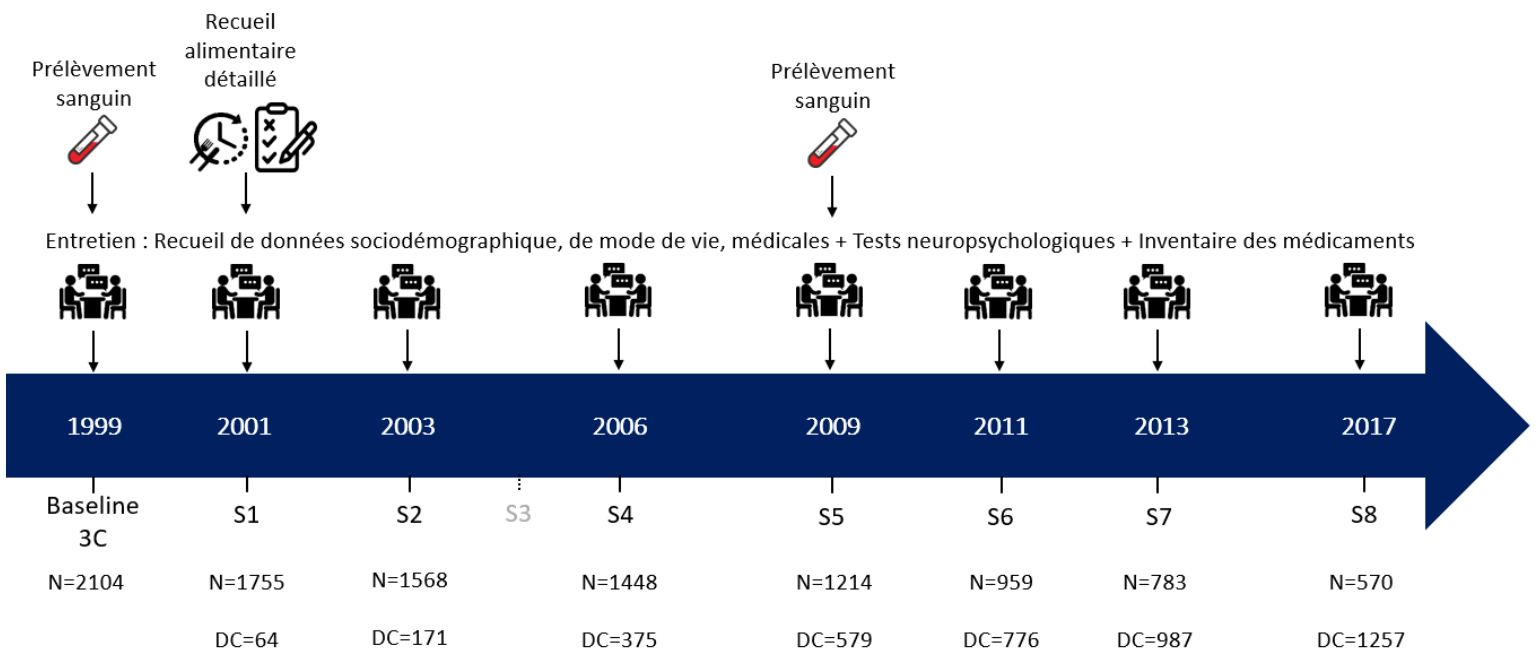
Prélèvement sanguin

Recueil alimentaire détaillé

Prélèvement sanguin

Entretien : Recueil de données sociodémographique, de mode de vie, médicales + Tests neuropsychologiques + Inventaire des médicaments

1999 2001 2003 2006 2009 2011 2013 2017

Baseline 3C
N=2104

S1
N=1755
DC=64

S2
N=1568
DC=171

S3

S4
N=1448
DC=375

S5
N=1214
DC=579

S6
N=959
DC=776

S7
N=783
DC=987

S8
N=570
DC=1257